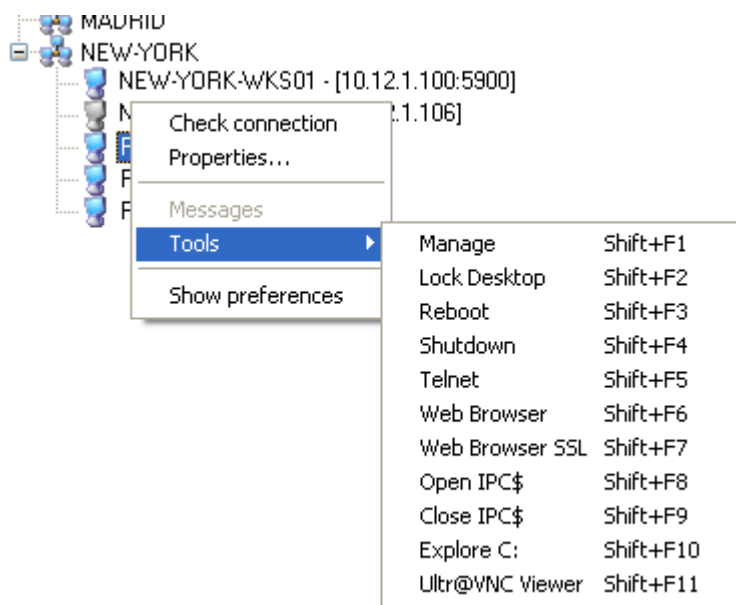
MADRID
NEW-YORK
NEW-YORK-WKS01 - [10.12.1.100:5900]
N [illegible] 2.1.106]
P
P
P

Check connection
Properties...
Messages
Tools
Show preferences

| Manage | Shift+F1 |
|---|---|
| Lock Desktop | Shift+F2 |
| Reboot | Shift+F3 |
| Shutdown | Shift+F4 |
| Telnet | Shift+F5 |
| Web Browser | Shift+F6 |
| Web Browser SSL | Shift+F7 |
| Open IPC$ | Shift+F8 |
| Close IPC$ | Shift+F9 |
| Explore C: | Shift+F10 |
| Ultr@VNC Viewer | Shift+F11 |